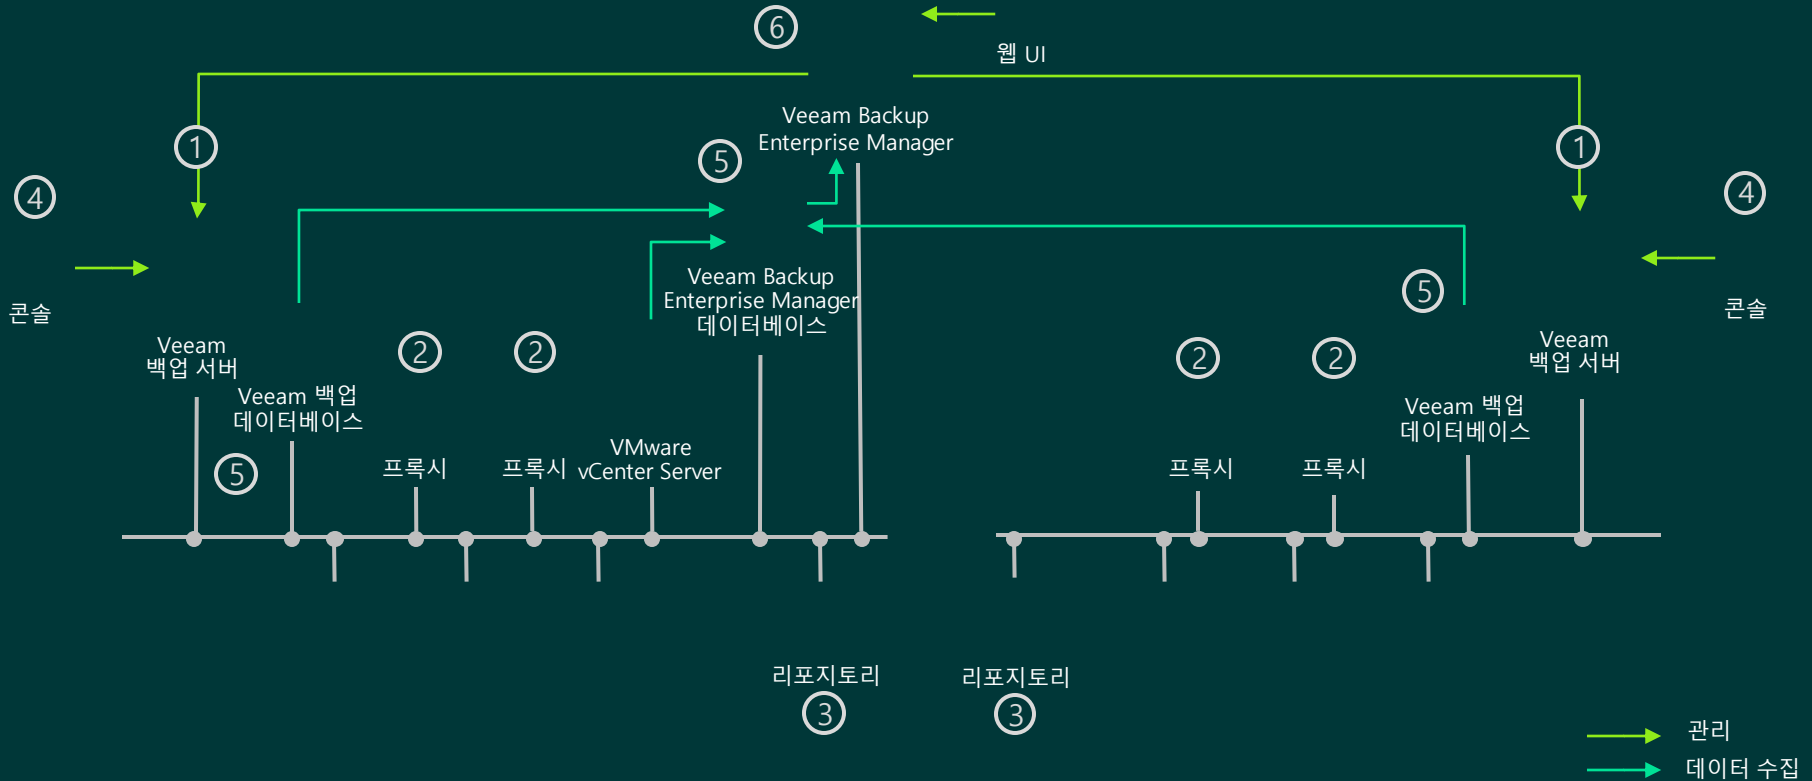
6

웹 UI

Veeam Backup Enterprise Manager

1

5

1

4

4

콘솔

Veeam Backup Enterprise Manager 데이터베이스

5

콘솔

Veeam 백업 서버

2

2

2

2

Veeam 백업 서버

Veeam 백업 데이터베이스

Veeam 백업 데이터베이스

5

프록시

프록시

VMware vCenter Server

프록시

프록시

리포지토리

리포지토리

3

3

관리

데이터 수집